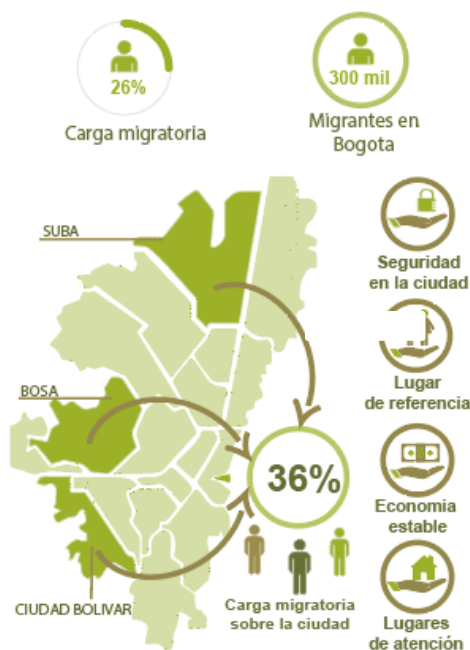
26%

Carga migratoria

300 mil

Migrantes en Bogota

SUBA

BOSA

CIUDAD BOLIVAR

36%

Carga migratoria sobre la ciudad

Seguridad en la ciudad

Lugar de referencia

Economia estable

Lugares de atención